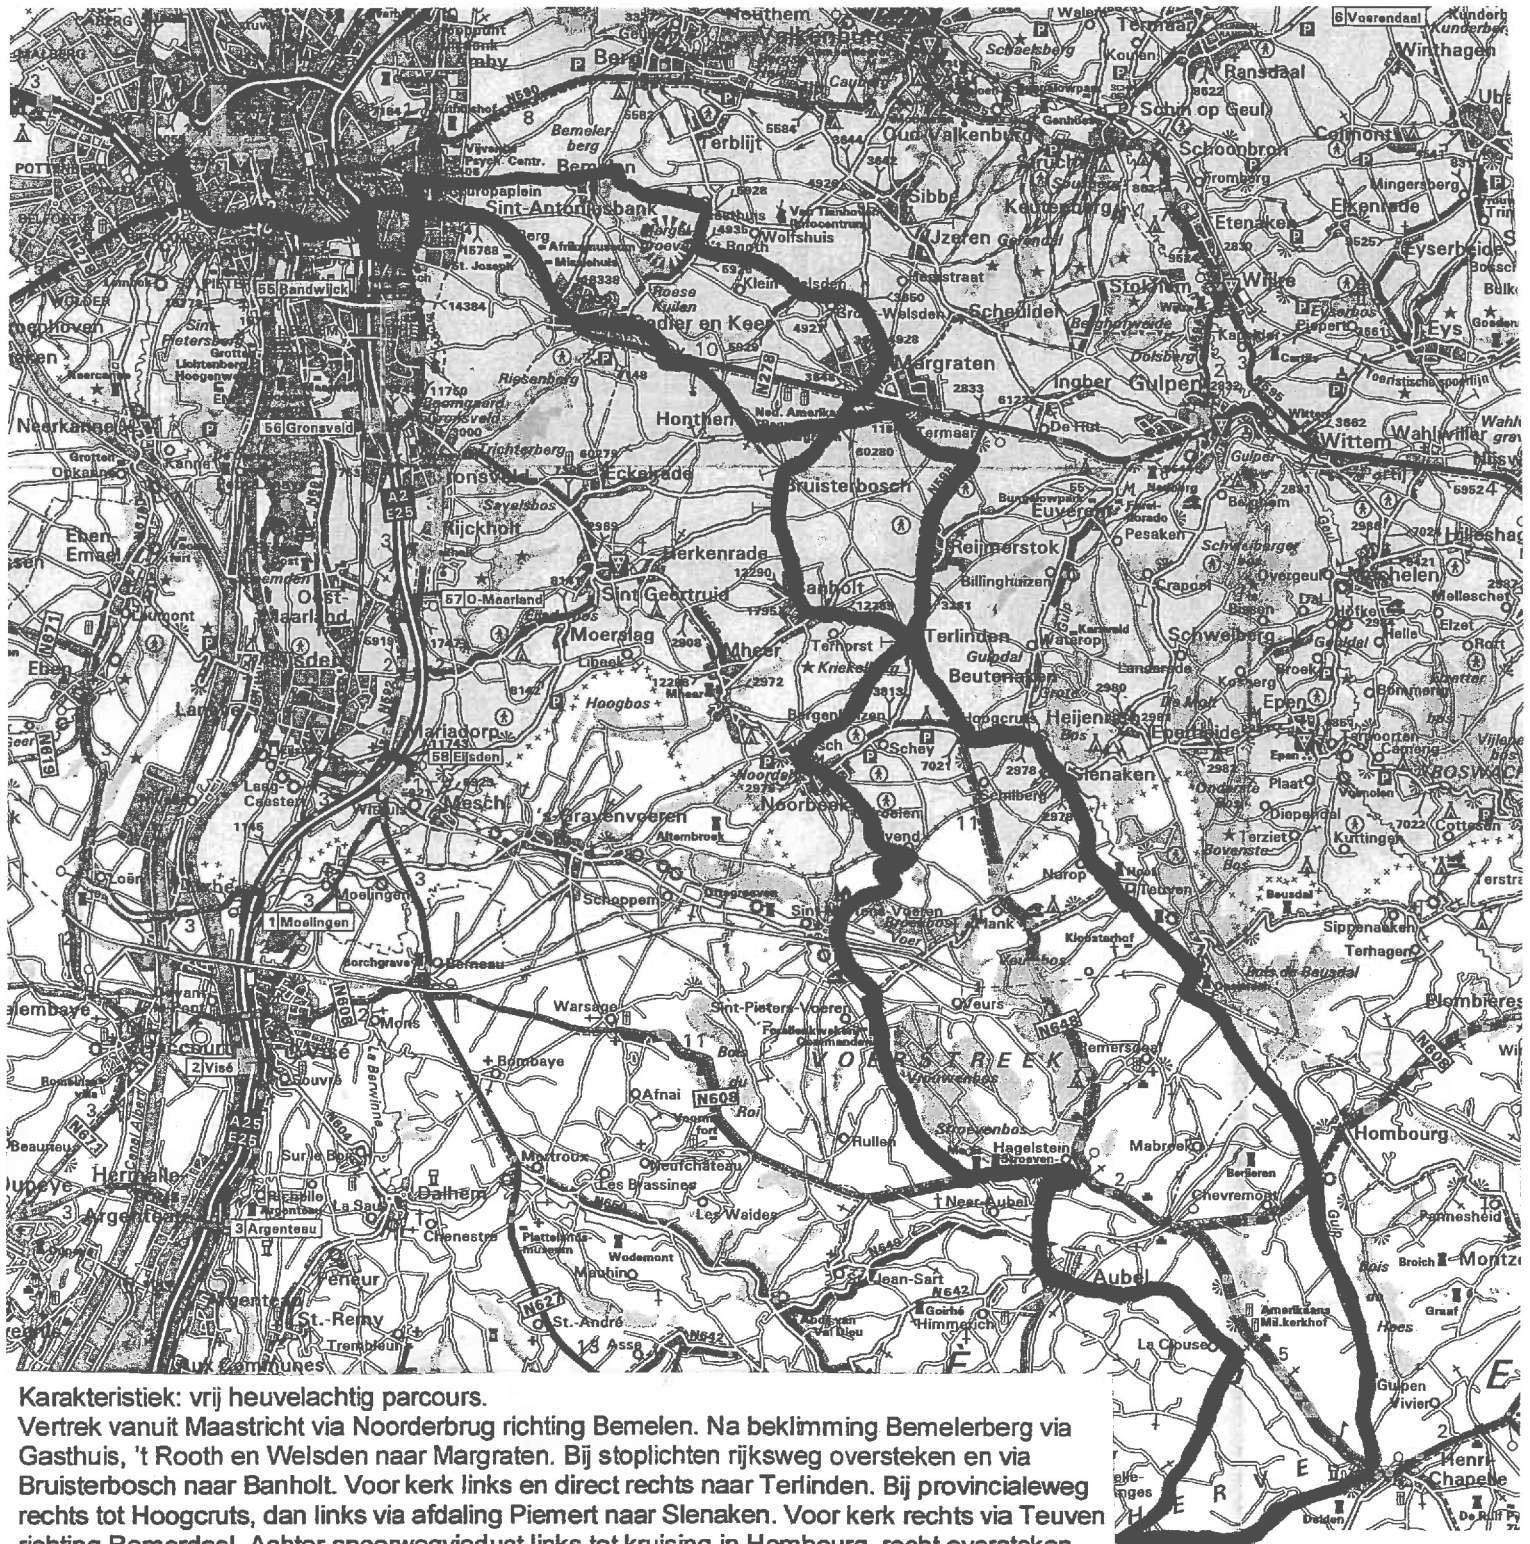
Meuthem
Valkenburg
Bemelen
Sint-Antoniusbank
Margraten
Honthem
Bruisterbosch
Banholt
Terlinden
Mheer
Noorbeek
Slenaken
Gulpen
Wittem
Eckelrade
Sint Geertruid
Gronsveld
Rijckholt
Eijsden
Mariadorp
Mesch
's Gravenvoeren
Moelingen
Visé
Voerstreek
Aubel
Hombourg
Epen
Euverem
Reijmerstok
Schweiberg
Mechelen
Heijenrath
Teuven
Remersdaal
Dalhem
Argenteau
Hermalle
Warsage
Bombaye
Afnai
Neufchâteau
Les Brassines
Mortroux
Hagelstein
Neer-Aubel
La Clouse
Henri-Chapelle
Montzen
Plombières
Sippenaeken
Terhagen
Vijlen
Vaals
Cottessen
Kuttingen
Ingber
Sibbe
Scheulder
Wijlre
Schin op Geul
Schoonbron
Etenaken
Eys
Oud Valkenburg
Cadier en Keer
Heer
Terblijt
Berg
Ransdaal
Klimmen
Winthagen
Colmont
Wahlwiller
Nijswiller
Simpelveld
Bocholtz
Noorbeek
Schey
Beutenaken
Slenaken
Epen
Plaat
Diependal
Terziet
Bovenste Bos
Heimansgroeve
Mabroek
Chevremont
Gulpen Vivier
Gemmenich
Neur
Lanaye
Lixhe
Loën
Eben-Emael
Kanne
Caster
Oost-Maarland
Breust
Hoogbos
Moerslag
Libeek
Herkenrade
Welsden
Klein Welsden
Gasthuis
Wolfshuis
Sint Pieter
Heugem
Pottenberg
Eijsden
Withuis
Berneau
Mons
Sur le Bois
Richelle
Cheneste
La Saule
Feneur
St.-Remy
Trembleur
St.-André
Asse
Mauhin
Les Waides
Jean-Sart
Himmerich
Goirhé
Val Dieu
Rullen
Veurs
Krindaal
Sint-Martens-Voeren
Sint-Pieters-Voeren
Schoppem
Altenbroek
Ulvend
Noord
Nurop
Hoogcruts
Heijenrath
Termaar
Cartils
Ingber
De Hut
Mingersberg
Vaals
N278
N590
N608
N648
N642
N627
N619
N671
A2
E25
A25
E25
1 Moelingen
2 Visé
3 Argenteau
55 Bandwijck
56 Gronsveld
57 O-Maarland
58 Eijsden
6 Voerendaal
Karakteristiek: vrij heuvelachtig parcours.
Vertrek vanuit Maastricht via Noorderbrug richting Bemelen. Na beklimming Bemelerberg via Gasthuis, 't Rooth en Welsden naar Margraten. Bij stoplichten rijksweg oversteken en via Bruisterbosch naar Banholt. Voor kerk links en direct rechts naar Terlinden. Bij provincialeweg rechts tot Hoogcruts, dan links via afdaling Piemert naar Slenaken. Voor kerk rechts via Teuven richting Remersdaal. Achter snelwegviaduct links tot kruising in Hombourg, recht oversteken